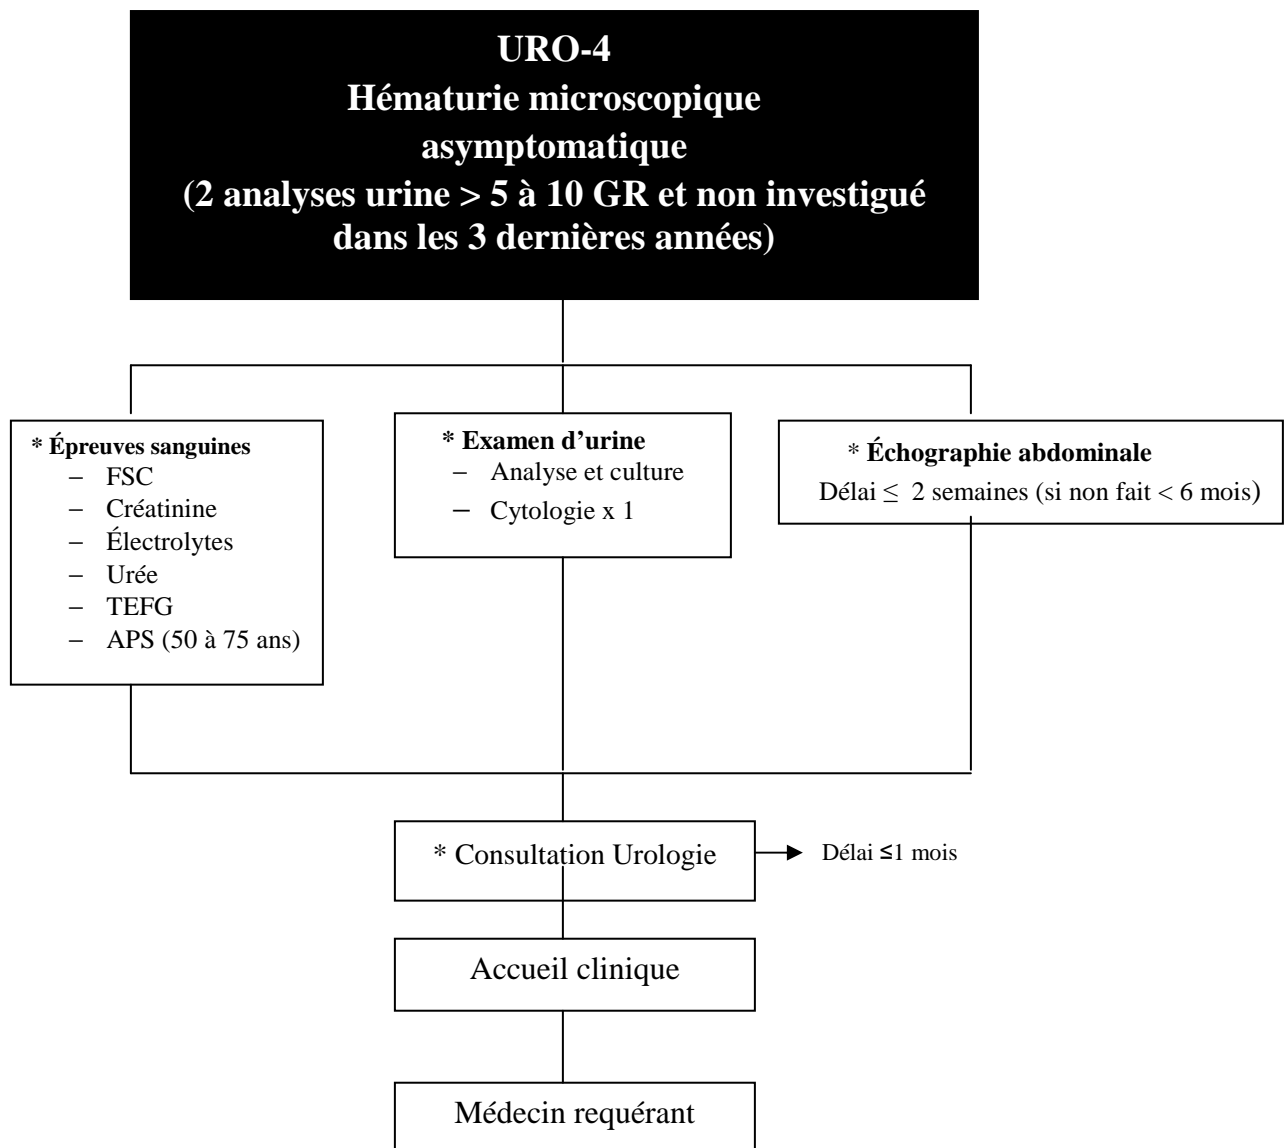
URO-4
Hématurie microscopique asymptomatique
(2 analyses urine > 5 à 10 GR et non investigué dans les 3 dernières années)

* Épreuves sanguines
– FSC
– Créatinine
– Électrolytes
– Urée
– TEFG
– APS (50 à 75 ans)

* Examen d'urine
– Analyse et culture
– Cytologie x 1

* Échographie abdominale
Délai $\leq$ 2 semaines (si non fait < 6 mois)

* Consultation Urologie

Délai $\leq$1 mois

Accueil clinique

Médecin requérant